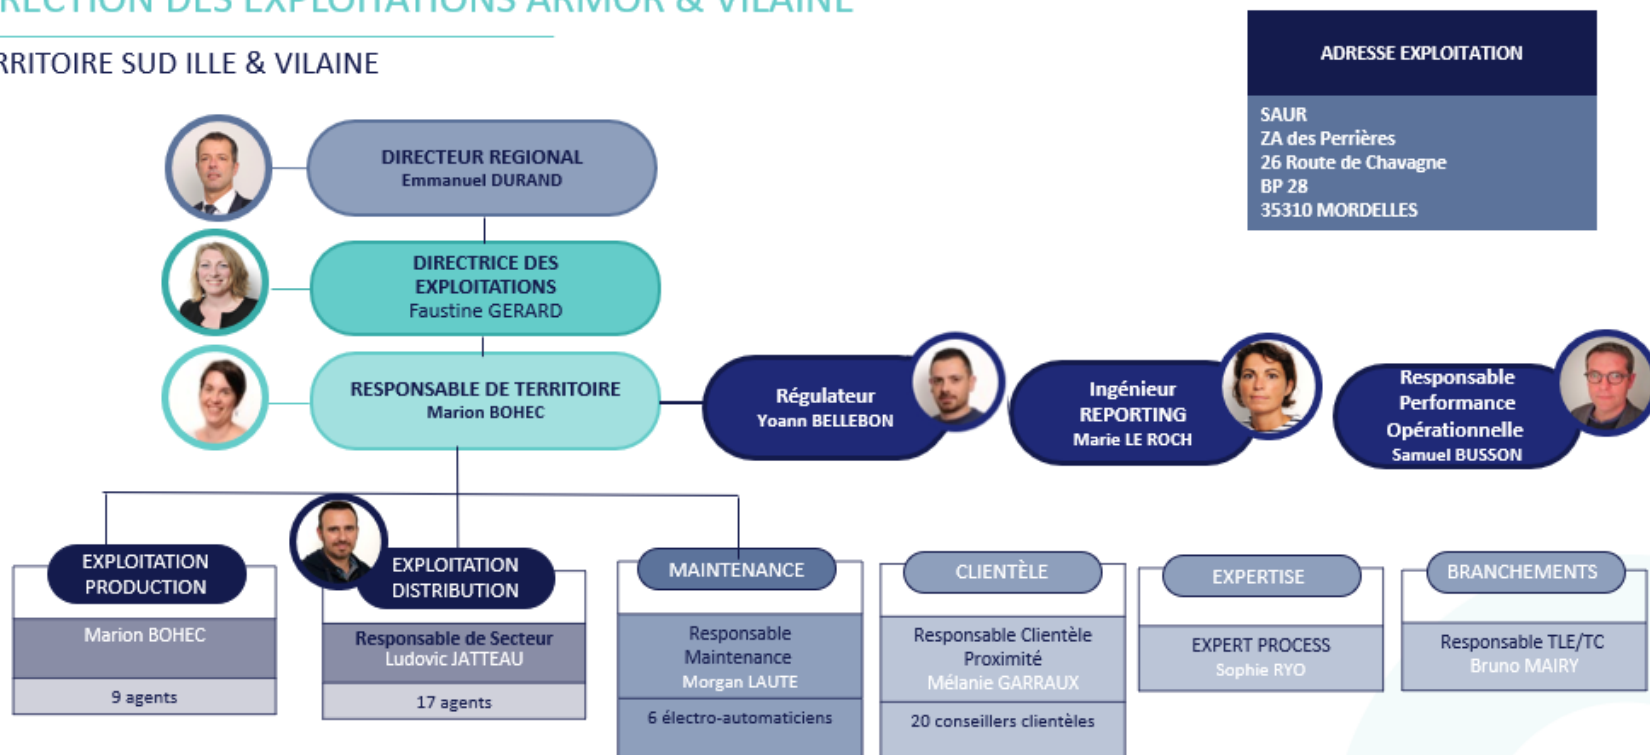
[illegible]RECTION DES EXPLOITATIONS ARMOR & VILAINE

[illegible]RRITOIRE SUD ILLE & VILAINE

ADRESSE EXPLOITATION

SAUR
ZA des Perrières
26 Route de Chavagne
BP 28
35310 MORDELLES

DIRECTEUR REGIONAL
Emmanuel DURAND

DIRECTRICE DES EXPLOITATIONS
Faustine GERARD

RESPONSABLE DE TERRITOIRE
Marion BOHEC

Régulateur
Yoann BELLEBON

Ingénieur REPORTING
Marie LE ROCH

Responsable Performance Opérationnelle
Samuel BUSSON

EXPLOITATION PRODUCTION
Marion BOHEC
9 agents

EXPLOITATION DISTRIBUTION
Responsable de Secteur
Ludovic JATTEAU
17 agents

MAINTENANCE
Responsable Maintenance
Morgan LAUTE
6 électro-automaticiens

CLIENTÈLE
Responsable Clientèle Proximité
Mélanie GARRAUX
20 conseillers clientèles

EXPERTISE
EXPERT PROCESS
Sophie RYO

BRANCHEMENTS
Responsable TLE/TC
Bruno MAIRY